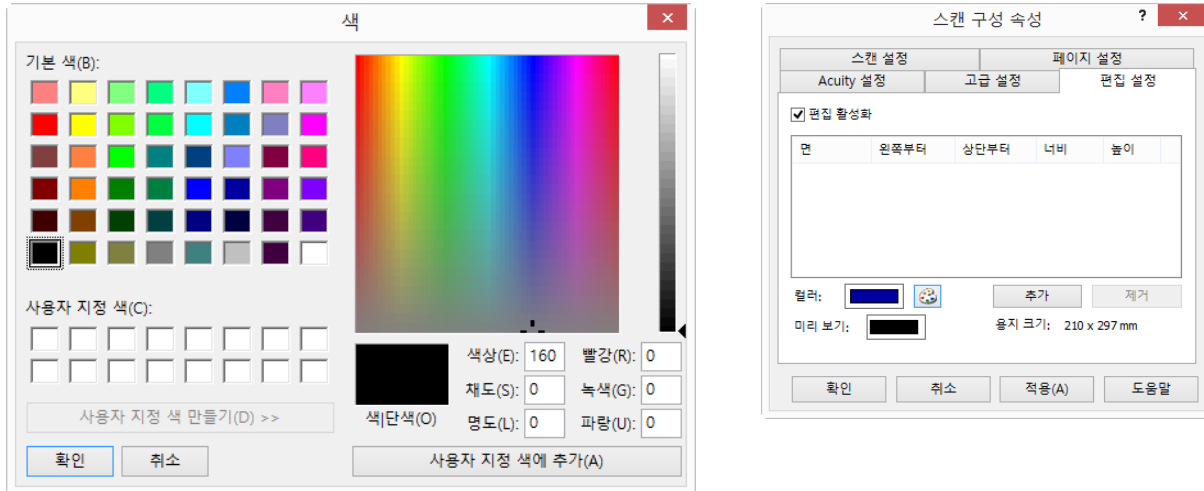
색

기본 색(B):

사용자 지정 색(C):

사용자 지정 색 만들기(D) >>

확인 취소

색|단색(O)

색상(E): 160
채도(S): 0
명도(L): 0

빨강(R): 0
녹색(G): 0
파랑(U): 0

사용자 지정 색에 추가(A)

스캔 구성 속성 ?

스캔 설정 | 페이지 설정
Acuity 설정 | 고급 설정 | 편집 설정

☑ 편집 활성화

| 면 | 왼쪽부터 | 상단부터 | 너비 | 높이 |
|---|---|---|---|---|

컬러: 추가 제거

미리 보기: 용지 크기: 210 x 297 mm

확인 취소 적용(A) 도움말